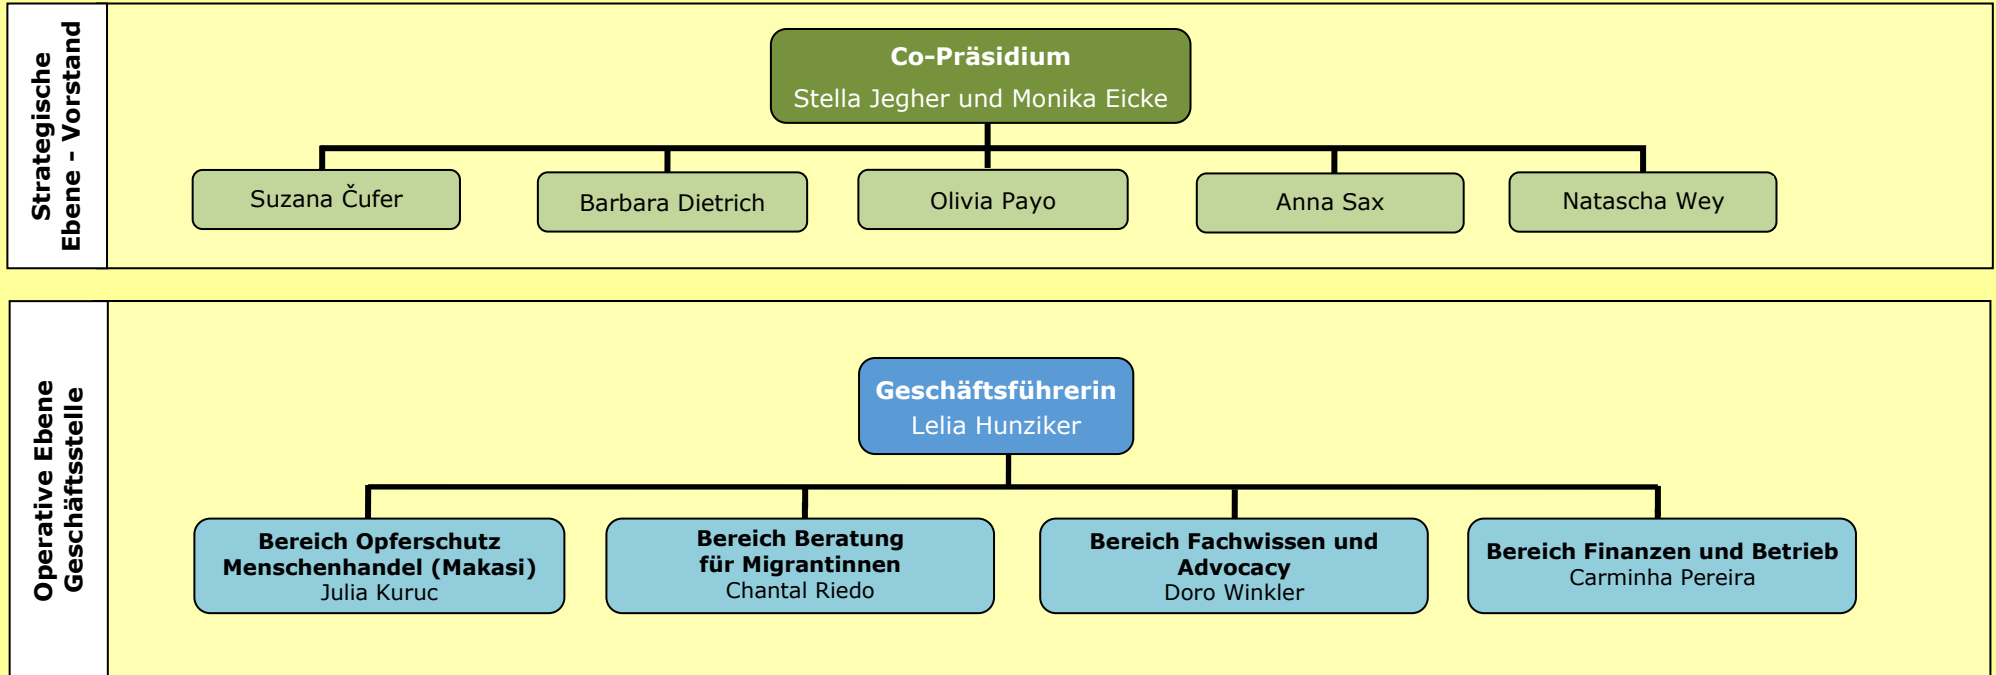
Strategische Ebene - Vorstand

Co-Präsidium
Stella Jegher und Monika Eicke

Suzana Čufer

Barbara Dietrich

Olivia Payo

Anna Sax

Natascha Wey

Operative Ebene Geschäftsstelle

Geschäftsführerin
Lelia Hunziker

Bereich Opferschutz Menschenhandel (Makasi)
Julia Kuruc

Bereich Beratung für Migrantinnen
Chantal Riedo

Bereich Fachwissen und Advocacy
Doro Winkler

Bereich Finanzen und Betrieb
Carminha Pereira